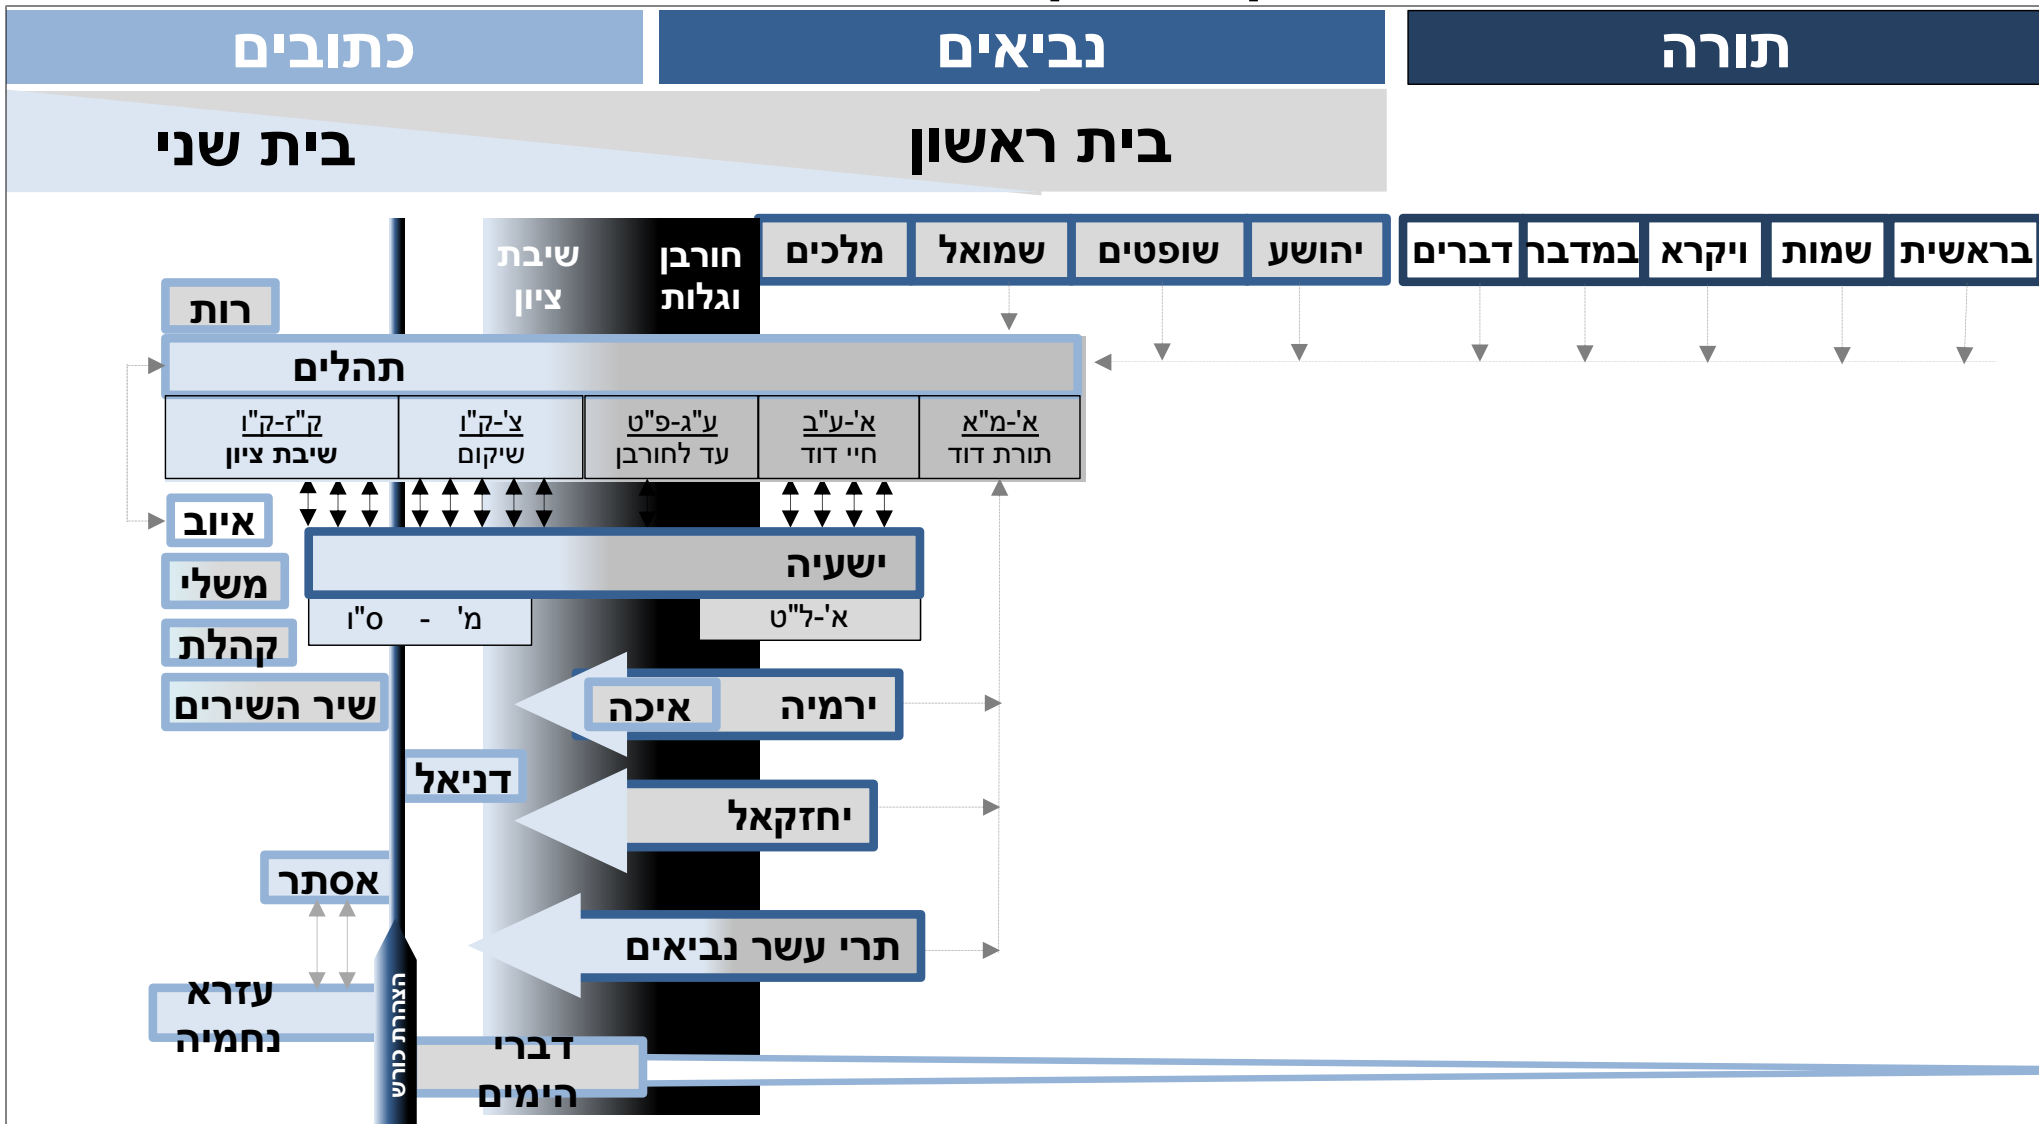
תורה

נביאים

כתובים

בית ראשון

בית שני

בראשית שמות ויקרא במדבר דברים

יהושע שופטים שמואל מלכים

חורבן וגלות

שיבת ציון

רות

תהלים

| א'-מ"א תורת דוד | א'-ע"ב חיי דוד | ע"ג-פ"ט עד לחורבן | צ'-ק"ו שיקום | ק"ז-ק"ן שיבת ציון |
|---|---|---|---|---|

איוב

משלי

קהלת

שיר השירים

ישעיה

א'-ל"ט

מ' - ס"ו

ירמיה

איכה

דניאל

יחזקאל

אסתר

תרי עשר נביאים

עזרא נחמיה

הצהרת כורש

דברי הימים